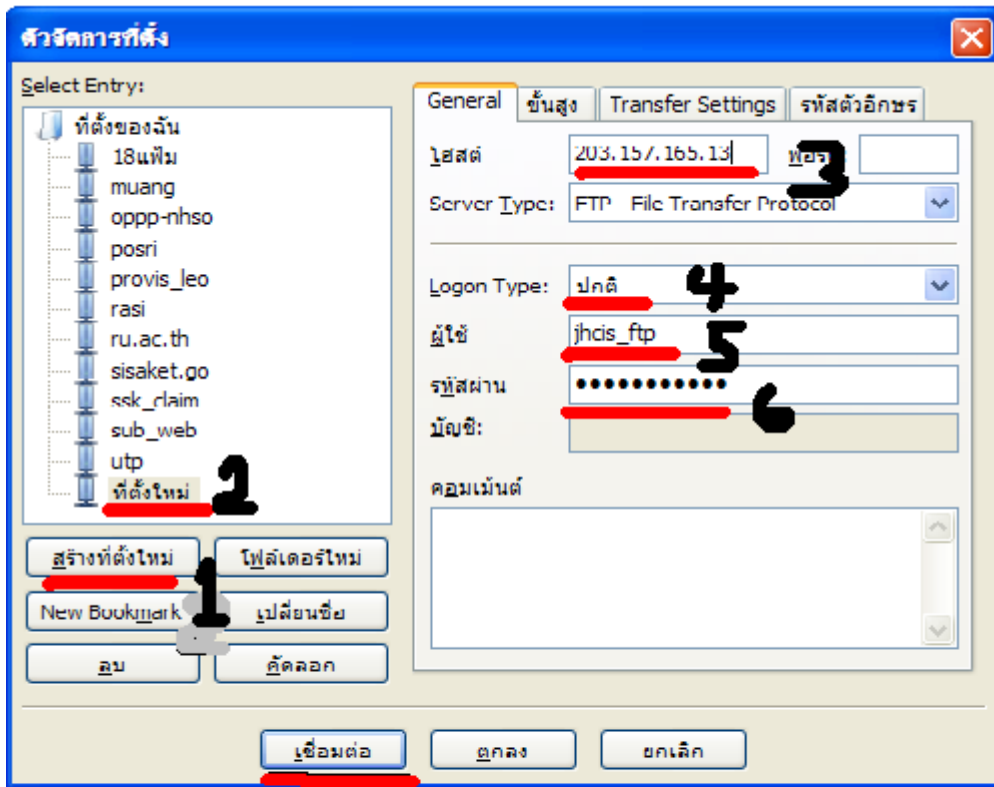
ตัวจัดการที่ตั้ง

Select Entry:

ที่ตั้งของฉัน
18แฟ้ม
muang
oppp-nhso
posri
provis_leo
rasi
ru.ac.th
sisaket.go
ssk_claim
sub_web
utp
ที่ตั้งใหม่

2

สร้างที่ตั้งใหม่
โฟลเดอร์ใหม่
1
New Bookmark
เปลี่ยนชื่อ
ลบ
คัดลอก

General
ขั้นสูง
Transfer Settings
รหัสตัวอักษร

โฮสต์
203.157.165.13
พอร
3
Server Type:
FTP - File Transfer Protocol

Logon Type:
ปกติ
4
ผู้ใช้
jhcis_ftp
5
รหัสผ่าน
●●●●●●●●●●●
6
บัญชี:

คอมเม้นต์

เชื่อมต่อ
ตกลง
ยกเลิก